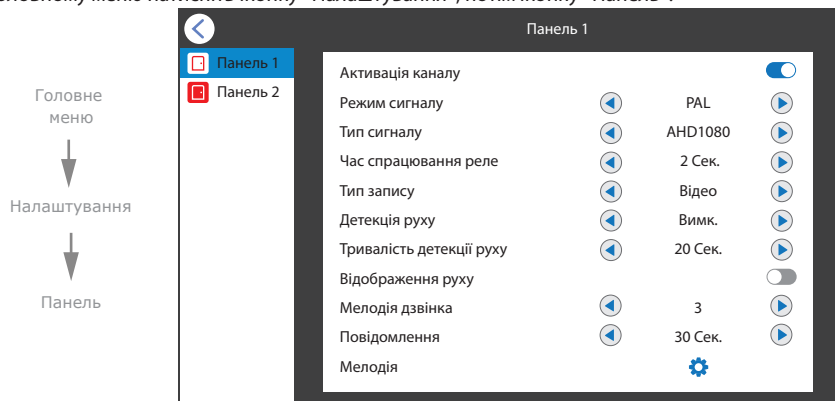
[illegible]

Головне меню

Налаштування

Панель

Панель 1

Панель 1
Панель 2

| | | |
|---|---|---|
| Активація каналу | | |
| Режим сигналу | PAL | |
| Тип сигналу | AHD1080 | |
| Час спрацювання реле | 2 Сек. | |
| Тип запису | Відео | |
| Детекція руху | Вимк. | |
| Тривалість детекції руху | 20 Сек. | |
| Відображення руху | | |
| Мелодія дзвінка | 3 | |
| Повідомлення | 30 Сек. | |
| Мелодія | | |